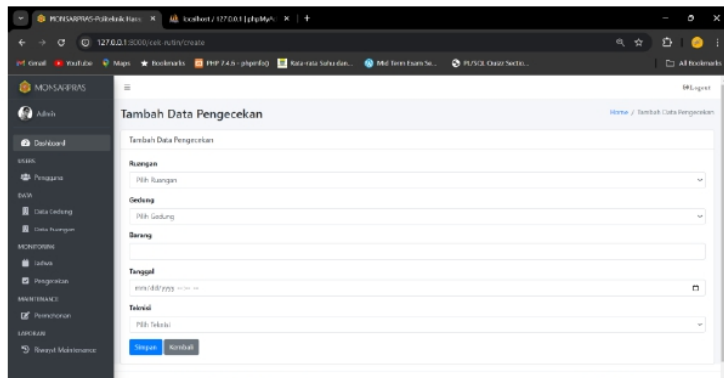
MONSARPRAS-Politeknik Harap ×
localhost / 127.0.0.1 | phpMyA ×
+

127.0.0.1:8000/cek-rutin/create

Gmail YouTube Maps Bookmarks PHP 7.4.6 - phpinfo() Kata-kata Sahu dan... Mid Term Exam Se... PL/SQL Quiz Sectio...
All Bookmarks

MONSARPRAS
Admin

Dashboard
USERS
Pengguna
DATA
Data Gedung
Data Ruangan
MONITORING
Jadwa
Pengecekan
MAINTENANCE
Permohonan
LAPORAN
Riwayat Maintenance

Logout

Tambah Data Pengecekan

Home / Tambah Data Pengecekan

Tambah Data Pengecekan

Ruangan
Pilih Ruangan

Gedung
Pilih Gedung

Barang

Tanggal
mm/dd/yyyy --:-- --

Teknisi
Pilih Teknisi

Simpan
Kembali